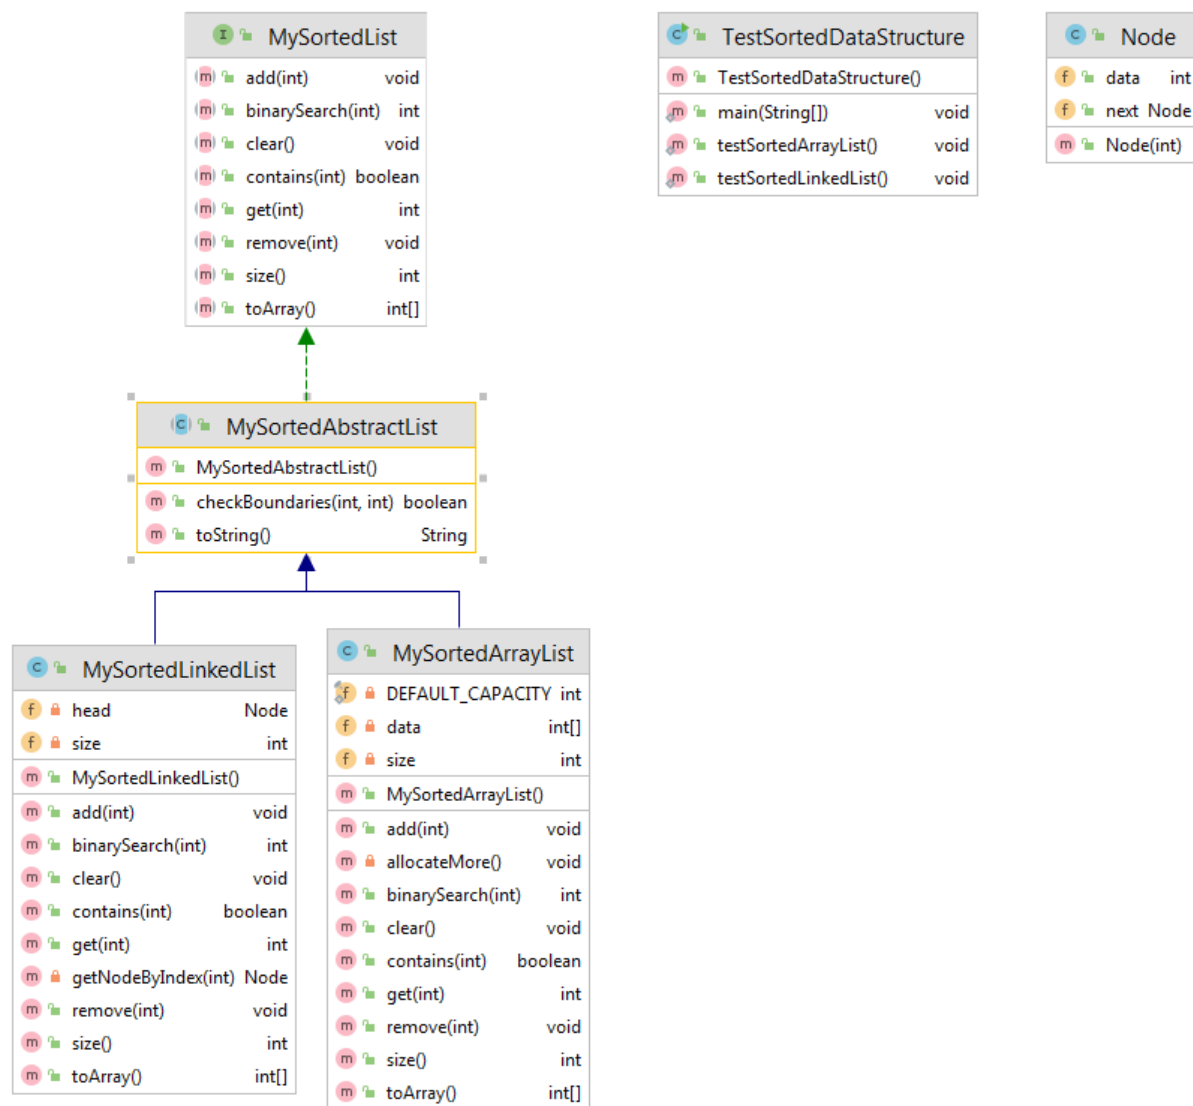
I MySortedList
m add(int) void
m binarySearch(int) int
m clear() void
m contains(int) boolean
m get(int) int
m remove(int) void
m size() int
m toArray() int[]

C TestSortedDataStructure
m TestSortedDataStructure()
m main(String[]) void
m testSortedArrayList() void
m testSortedLinkedList() void

C Node
f data int
f next Node
m Node(int)

C MySortedAbstractList
m MySortedAbstractList()
m checkBoundaries(int, int) boolean
m toString() String

C MySortedLinkedList
f head Node
f size int
m MySortedLinkedList()
m add(int) void
m binarySearch(int) int
m clear() void
m contains(int) boolean
m get(int) int
m getNodeByIndex(int) Node
m remove(int) void
m size() int
m toArray() int[]

C MySortedArrayList
f DEFAULT_CAPACITY int
f data int[]
f size int
m MySortedArrayList()
m add(int) void
m allocateMore() void
m binarySearch(int) int
m clear() void
m contains(int) boolean
m get(int) int
m remove(int) void
m size() int
m toArray() int[]